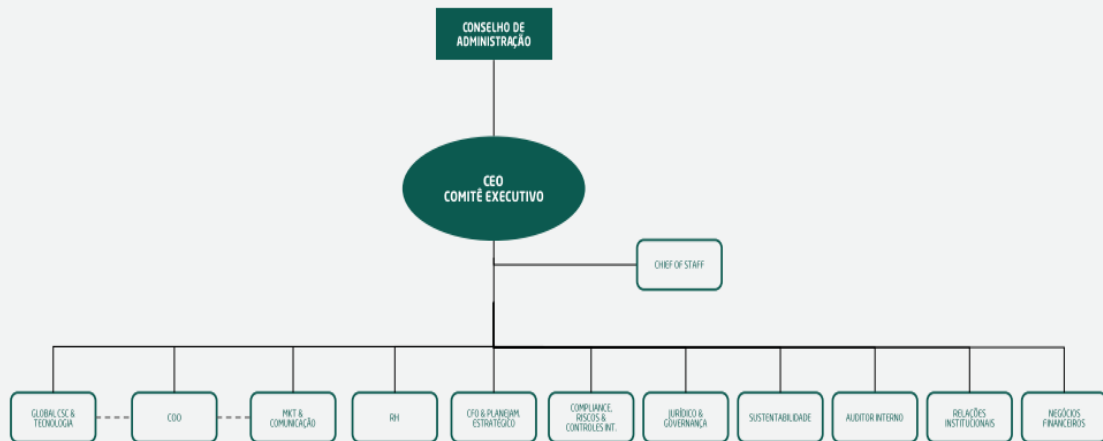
CONSELHO DE ADMINISTRAÇÃO

CEO
COMITÊ EXECUTIVO

CHIEF OF STAFF

GLOBAL CSC & TECNOLOGIA

COO

MKT & COMUNICAÇÃO

RH

CFO & PLANEJAM. ESTRATÉGICO

COMPLIANCE, RISCOS & CONTROLES INT.

JURÍDICO & GOVERNANÇA

SUSTENTABILIDADE

AUDITOR INTERNO

RELAÇÕES INSTITUCIONAIS

NEGÓCIOS FINANCEIROS